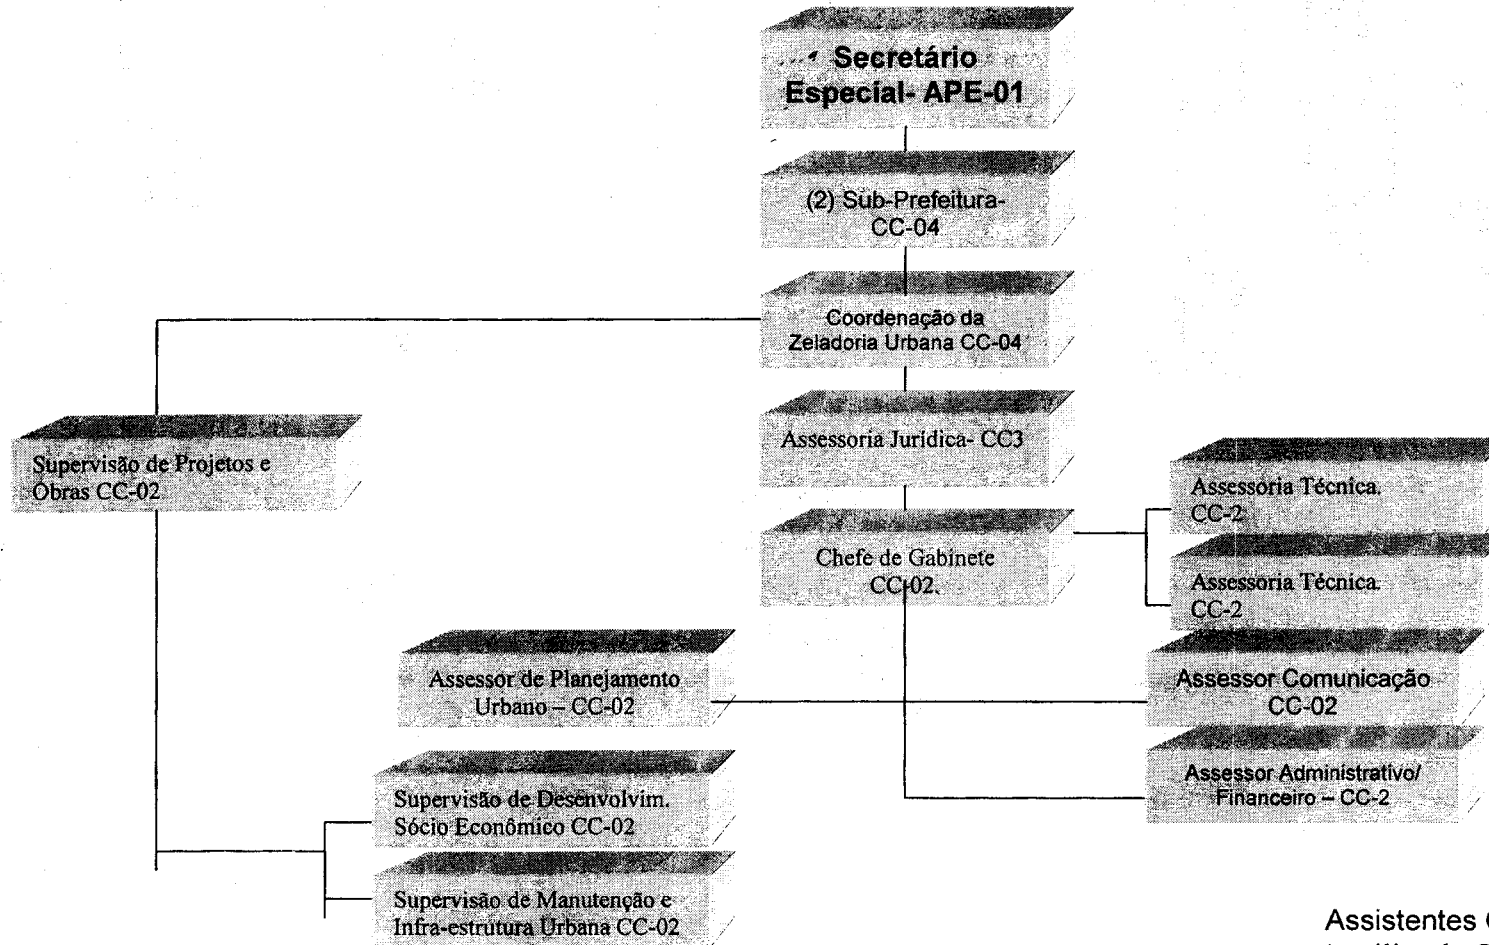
Secretário Especial- APE-01

(2) Sub-Prefeitura-CC-04

Coordenação da Zeladoria Urbana CC-04

Supervisão de Projetos e Obras CC-02

Assessoria Jurídica- CC3

Assessoria Técnica. CC-2

Chefe de Gabinete CC-02.

Assessoria Técnica. CC-2

Assessor de Planejamento Urbano – CC-02

Assessor Comunicação CC-02

Assessor Administrativo/ Financeiro – CC-2

Supervisão de Desenvolvim. Sócio Econômico CC-02

Supervisão de Manutenção e Infra-estrutura Urbana CC-02

Assistentes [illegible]
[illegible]